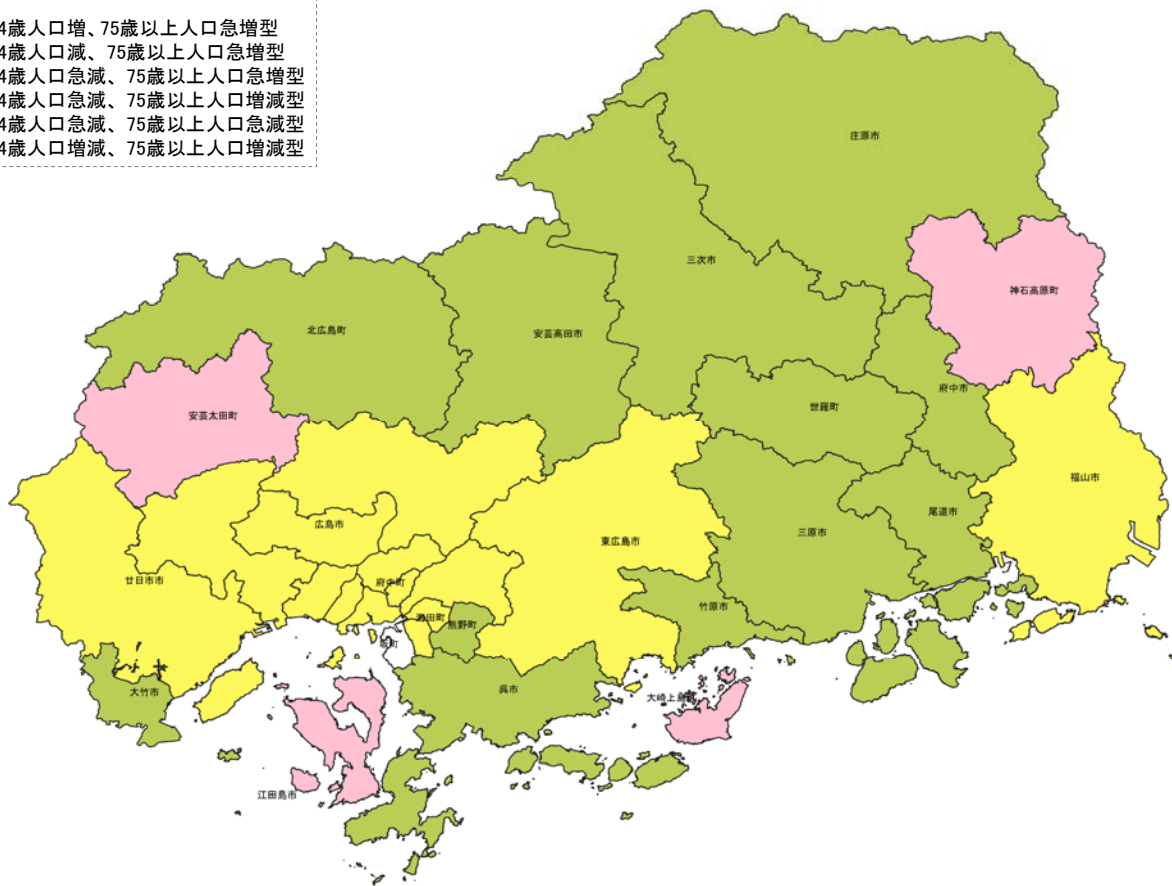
4歳人口増、75歳以上人口急増型
4歳人口減、75歳以上人口急増型
4歳人口急減、75歳以上人口急増型
4歳人口急減、75歳以上人口増減型
4歳人口急減、75歳以上人口急減型
4歳人口増減、75歳以上人口増減型

庄原市
三次市
神石高原町
北広島町
安芸高田市
府中市
安芸太田町
世羅町
福山市
広島市
東広島市
三原市
尾道市
廿日市市
府中町
海田町
熊野町
竹原市
坂町
大竹市
呉市
大崎上島町
江田島市